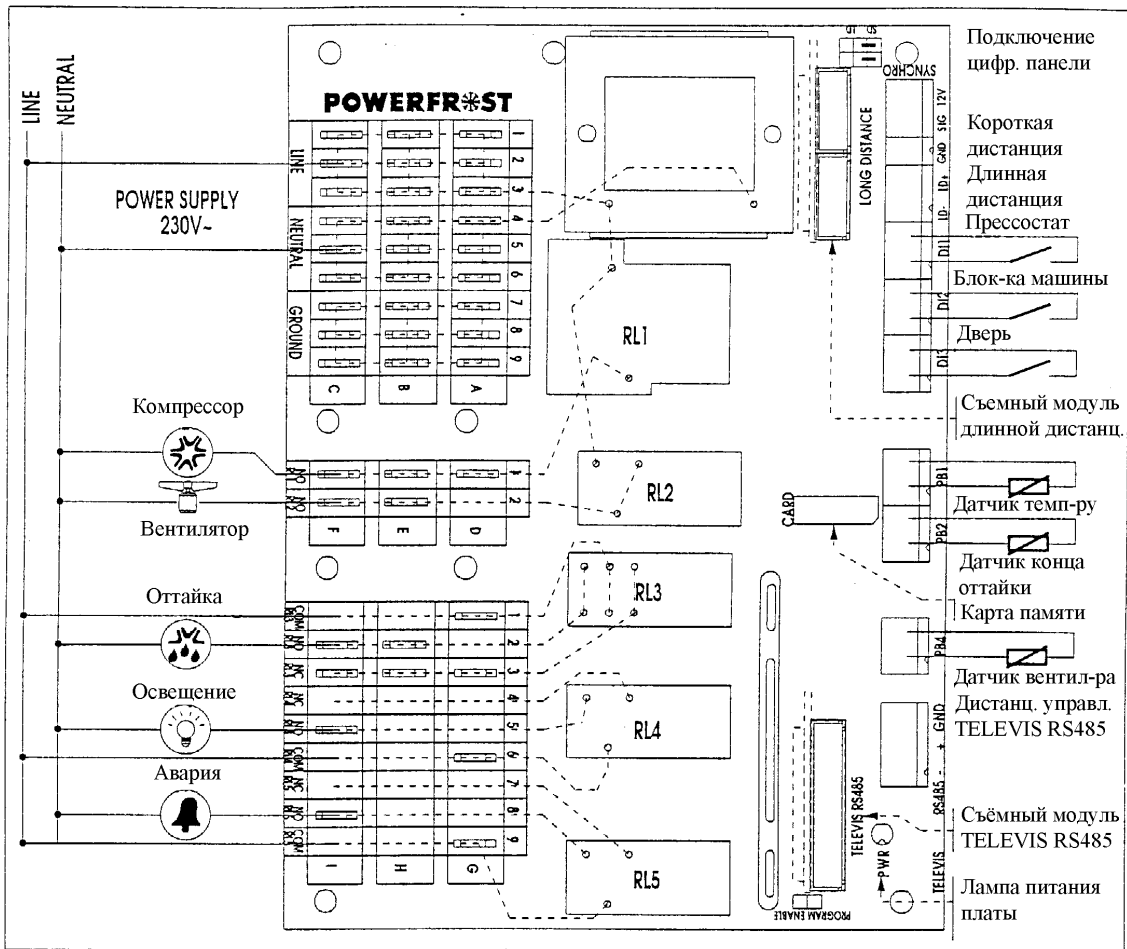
LINE
NEUTRAL

POWERFR❄ST

POWER SUPPLY
230V~

LINE
NEUTRAL
GROUND

1
2
3
4
5
6
7
8
9

C
B
A

RL1

LONG DISTANCE
SYNCHRO
12V
SIG
GND
LD+
LD-
DI1
DI2
DI3

Подключение цифр. панели
Короткая дистанция
Длинная дистанция
Прессостат
Блок-ка машины
Дверь
Съемный модуль длинной дистанц.

Компрессор
Вентилятор

NO RL1
NO RL2

1
2

F
E
D

RL2

CARD

PB1
PB2

Датчик темп-ру
Датчик конца оттайки
Карта памяти

Оттайка
Освещение
Авария

COM RL3
NO RL3
NC RL3
NC RL4
NO RL4
COM RL4
NC RL5
NO RL5
COM RL5

1
2
3
4
5
6
7
8
9

RL3
RL4
RL5

I
H
G

PB4

Датчик вентил-ра
Дистанц. управл. TELEVIS RS485

RS485 - + GND

TELEVIS RS485
PWR
TELEVIS
PROGRAM ENABLE

Съёмный модуль TELEVIS RS485
Лампа питания платы